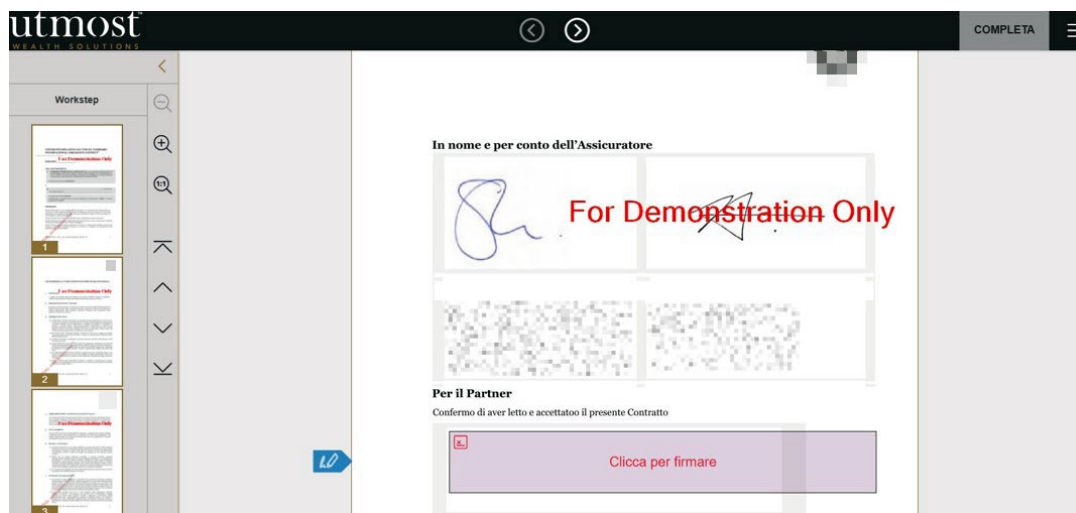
utmost
WEALTH SOLUTIONS

COMPLETA

Workstep

For Demonstration Only

1

For Demonstration Only

2

For Demonstration Only

3

In nome e per conto dell'Assicuratore

For Demonstration Only

Per il Partner

Confermo di aver letto e accettatoo il presente Contratto

Clicca per firmare